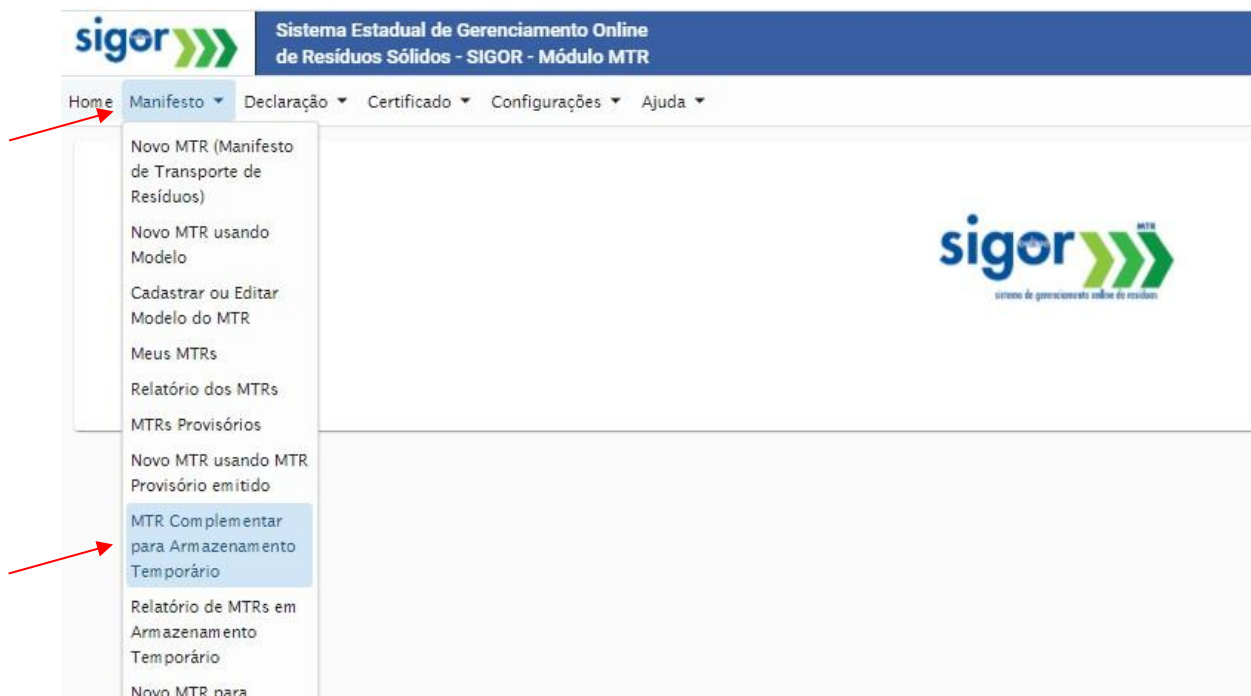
sigor

Sistema Estadual de Gerenciamento Online de Resíduos Sólidos - SIGOR - Módulo MTR

Home Manifesto Declaração Certificado Configurações Ajuda

Novo MTR (Manifesto de Transporte de Resíduos)

Novo MTR usando Modelo

Cadastrar ou Editar Modelo do MTR

Meus MTRs

Relatório dos MTRs

MTRs Provisórios

Novo MTR usando MTR Provisório emitido

MTR Complementar para Armazenamento Temporário

Relatório de MTRs em Armazenamento Temporário

Novo MTR para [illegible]

sigor MTR
sistema de gerenciamento online de resíduos